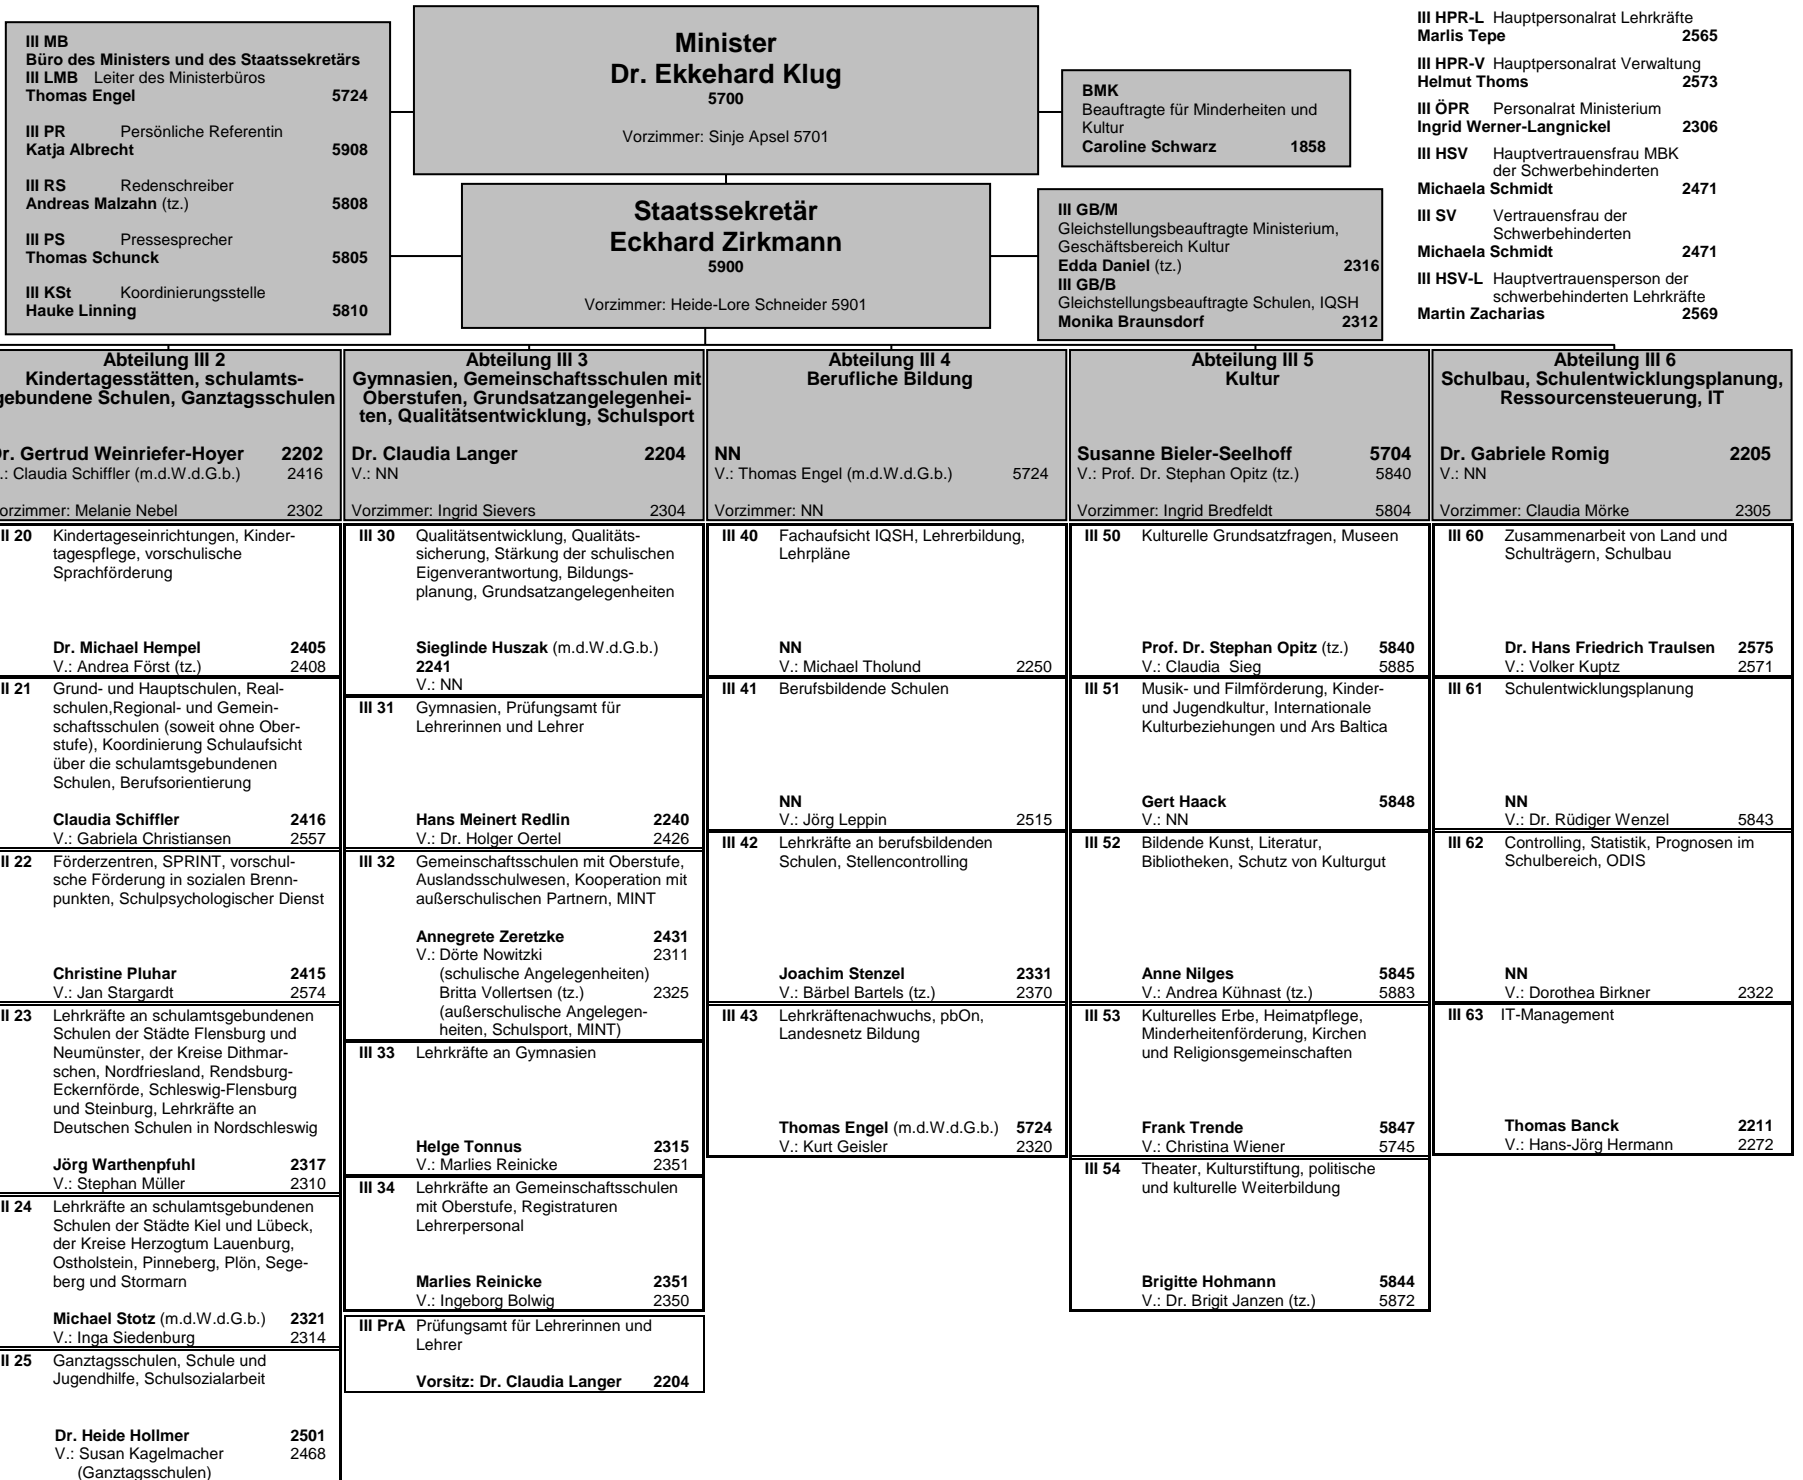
III MB
Büro des Ministers und des Staatssekretärs
III LMB Leiter des Ministerbüros
Thomas Engel 5724

III PR Persönliche Referentin
Katja Albrecht 5908

III RS Redenschreiber
Andreas Malzahn (tz.) 5808

III PS Pressesprecher
Thomas Schunck 5805

III KSt Koordinierungsstelle
Hauke Linning 5810

Minister
Dr. Ekkehard Klug
5700

Vorzimmer: Sinje Apsel 5701

BMK
Beauftragte für Minderheiten und Kultur
Caroline Schwarz 1858

III HPR-L Hauptpersonalrat Lehrkräfte
Marlis Tepe 2565

III HPR-V Hauptpersonalrat Verwaltung
Helmut Thoms 2573

III ÖPR Personalrat Ministerium
Ingrid Werner-Langnickel 2306

III HSV Hauptvertrauensfrau MBK der Schwerbehinderten
Michaela Schmidt 2471

III SV Vertrauensfrau der Schwerbehinderten
Michaela Schmidt 2471

III HSV-L Hauptvertrauensperson der schwerbehinderten Lehrkräfte
Martin Zacharias 2569

Staatssekretär
Eckhard Zirkmann
5900

Vorzimmer: Heide-Lore Schneider 5901

III GB/M
Gleichstellungsbeauftragte Ministerium, Geschäftsbereich Kultur
Edda Daniel (tz.) 2316
III GB/B
Gleichstellungsbeauftragte Schulen, IQSH
Monika Braunsdorf 2312

Abteilung III 2
Kindertagesstätten, schulamtsgebundene Schulen, Ganztagsschulen

Dr. Gertrud Weinriefer-Hoyer 2202
V.: Claudia Schiffler (m.d.W.d.G.b.) 2416

Vorzimmer: Melanie Nebel 2302

III 20 Kindertageseinrichtungen, Kindertagespflege, vorschulische Sprachförderung

Dr. Michael Hempel 2405
V.: Andrea Först (tz.) 2408

III 21 Grund- und Hauptschulen, Realschulen,Regional- und Gemeinschaftsschulen (soweit ohne Oberstufe), Koordinierung Schulaufsicht über die schulamtsgebundenen Schulen, Berufsorientierung

Claudia Schiffler 2416
V.: Gabriela Christiansen 2557

III 22 Förderzentren, SPRINT, vorschulische Förderung in sozialen Brennpunkten, Schulpsychologischer Dienst

Christine Pluhar 2415
V.: Jan Stargardt 2574

III 23 Lehrkräfte an schulamtsgebundenen Schulen der Städte Flensburg und Neumünster, der Kreise Dithmarschen, Nordfriesland, Rendsburg-Eckernförde, Schleswig-Flensburg und Steinburg, Lehrkräfte an Deutschen Schulen in Nordschleswig

Jörg Warthenpfuhl 2317
V.: Stephan Müller 2310

III 24 Lehrkräfte an schulamtsgebundenen Schulen der Städte Kiel und Lübeck, der Kreise Herzogtum Lauenburg, Ostholstein, Pinneberg, Plön, Segeberg und Stormarn

Michael Stotz (m.d.W.d.G.b.) 2321
V.: Inga Siedenburg 2314

III 25 Ganztagsschulen, Schule und Jugendhilfe, Schulsozialarbeit

Dr. Heide Hollmer 2501
V.: Susan Kagelmacher 2468
(Ganztagsschulen)

Abteilung III 3
Gymnasien, Gemeinschaftsschulen mit Oberstufen, Grundsatzangelegenheiten, Qualitätsentwicklung, Schulsport

Dr. Claudia Langer 2204
V.: NN

Vorzimmer: Ingrid Sievers 2304

III 30 Qualitätsentwicklung, Qualitätssicherung, Stärkung der schulischen Eigenverantwortung, Bildungsplanung, Grundsatzangelegenheiten

Sieglinde Huszak (m.d.W.d.G.b.)
2241
V.: NN

III 31 Gymnasien, Prüfungsamt für Lehrerinnen und Lehrer

Hans Meinert Redlin 2240
V.: Dr. Holger Oertel 2426

III 32 Gemeinschaftsschulen mit Oberstufe, Auslandsschulwesen, Kooperation mit außerschulischen Partnern, MINT

Annegrete Zeretzke 2431
V.: Dörte Nowitzki 2311
(schulische Angelegenheiten)
Britta Vollertsen (tz.) 2325
(außerschulische Angelegenheiten, Schulsport, MINT)

III 33 Lehrkräfte an Gymnasien

Helge Tonnus 2315
V.: Marlies Reinicke 2351

III 34 Lehrkräfte an Gemeinschaftsschulen mit Oberstufe, Registraturen Lehrerpersonal

Marlies Reinicke 2351
V.: Ingeborg Bolwig 2350

III PrA Prüfungsamt für Lehrerinnen und Lehrer

Vorsitz: Dr. Claudia Langer 2204

Abteilung III 4
Berufliche Bildung

NN
V.: Thomas Engel (m.d.W.d.G.b.) 5724

Vorzimmer: NN

III 40 Fachaufsicht IQSH, Lehrerbildung, Lehrpläne

NN
V.: Michael Tholund 2250

III 41 Berufsbildende Schulen

NN
V.: Jörg Leppin 2515

III 42 Lehrkräfte an berufsbildenden Schulen, Stellencontrolling

Joachim Stenzel 2331
V.: Bärbel Bartels (tz.) 2370

III 43 Lehrkräftenachwuchs, pbOn, Landesnetz Bildung

Thomas Engel (m.d.W.d.G.b.) 5724
V.: Kurt Geisler 2320

Abteilung III 5
Kultur

Susanne Bieler-Seelhoff 5704
V.: Prof. Dr. Stephan Opitz (tz.) 5840

Vorzimmer: Ingrid Bredfeldt 5804

III 50 Kulturelle Grundsatzfragen, Museen

Prof. Dr. Stephan Opitz (tz.) 5840
V.: Claudia Sieg 5885

III 51 Musik- und Filmförderung, Kinder- und Jugendkultur, Internationale Kulturbeziehungen und Ars Baltica

Gert Haack 5848
V.: NN

III 52 Bildende Kunst, Literatur, Bibliotheken, Schutz von Kulturgut

Anne Nilges 5845
V.: Andrea Kühnast (tz.) 5883

III 53 Kulturelles Erbe, Heimatpflege, Minderheitenförderung, Kirchen und Religionsgemeinschaften

Frank Trende 5847
V.: Christina Wiener 5745

III 54 Theater, Kulturstiftung, politische und kulturelle Weiterbildung

Brigitte Hohmann 5844
V.: Dr. Brigit Janzen (tz.) 5872

Abteilung III 6
Schulbau, Schulentwicklungsplanung, Ressourcensteuerung, IT

Dr. Gabriele Romig 2205
V.: NN

Vorzimmer: Claudia Mörke 2305

III 60 Zusammenarbeit von Land und Schulträgern, Schulbau

Dr. Hans Friedrich Traulsen 2575
V.: Volker Kuptz 2571

III 61 Schulentwicklungsplanung

NN
V.: Dr. Rüdiger Wenzel 5843

III 62 Controlling, Statistik, Prognosen im Schulbereich, ODIS

NN
V.: Dorothea Birkner 2322

III 63 IT-Management

Thomas Banck 2211
V.: Hans-Jörg Hermann 2272